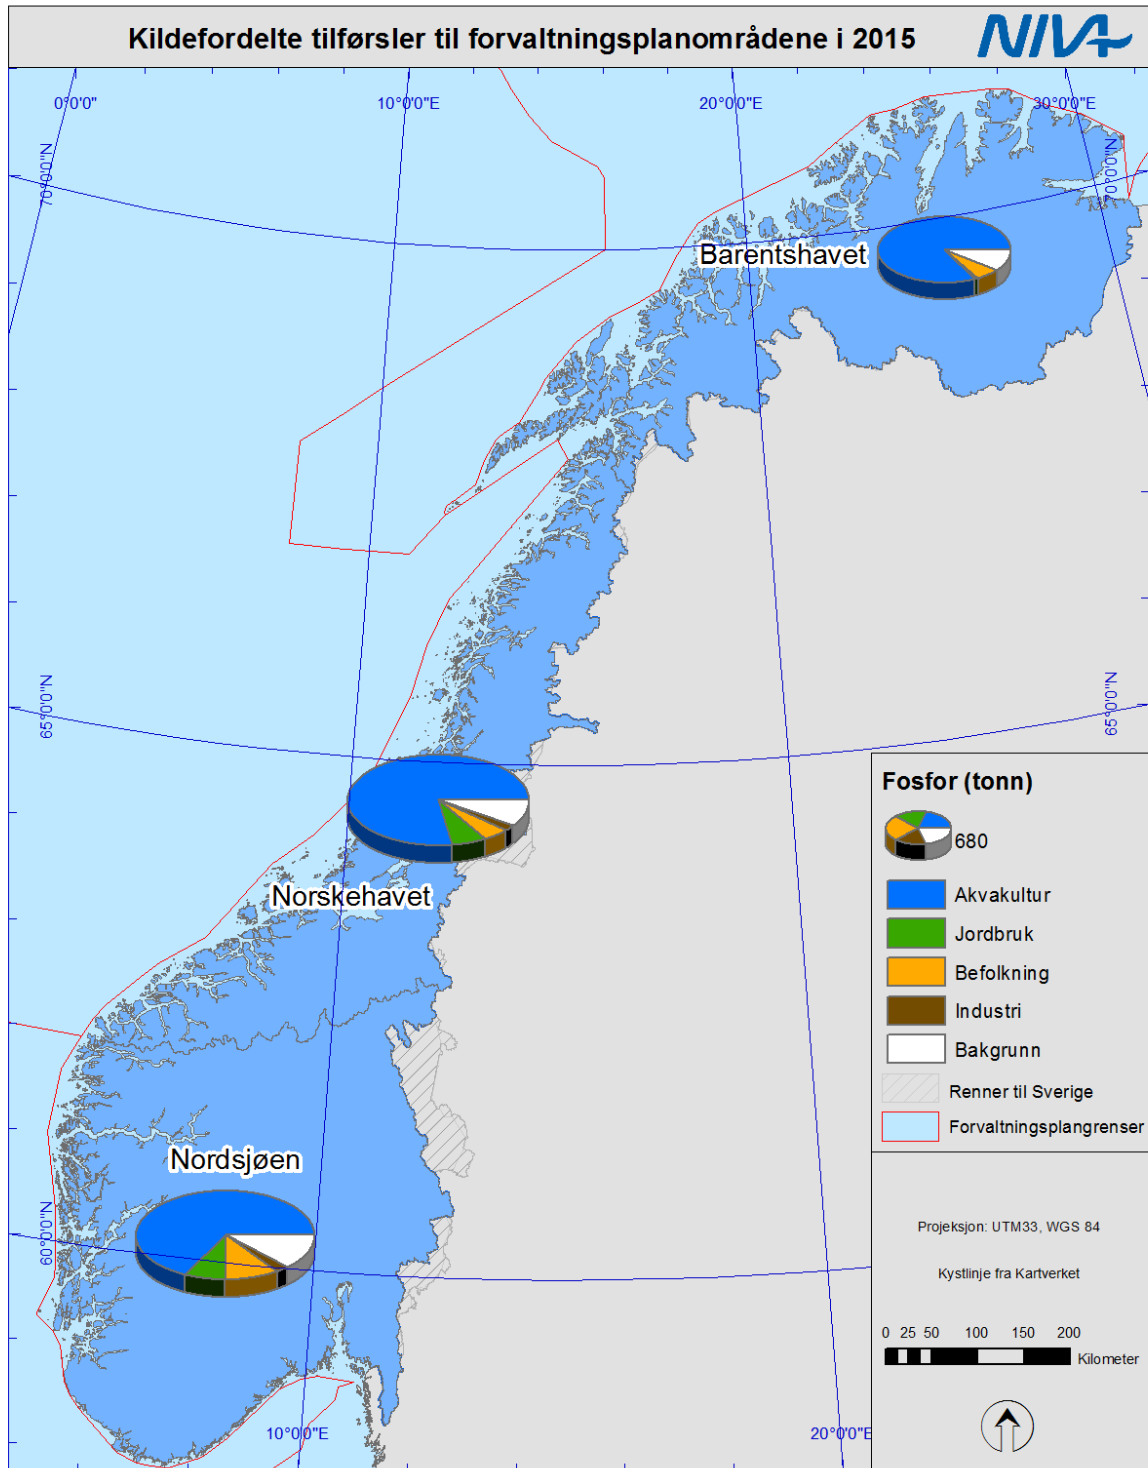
Kildefordelte tilførsler til forvaltningsplanområdene i 2015

NIVA

0°0'0"

10°0'0"E

20°0'0"E

30°0'0"E

70°0'0"N

70°0'0"N

65°0'0"N

65°0'0"N

60°0'0"N

Barentshavet

Norskehavet

Nordsjøen

10°0'0"E

20°0'0"E

Fosfor (tonn)

680

Akvakultur

Jordbruk

Befolkning

Industri

Bakgrunn

Renner til Sverige

Forvaltningsplangrenser

Projeksjon: UTM33, WGS 84

Kystlinje fra Kartverket

0 25 50 100 150 200

Kilometer